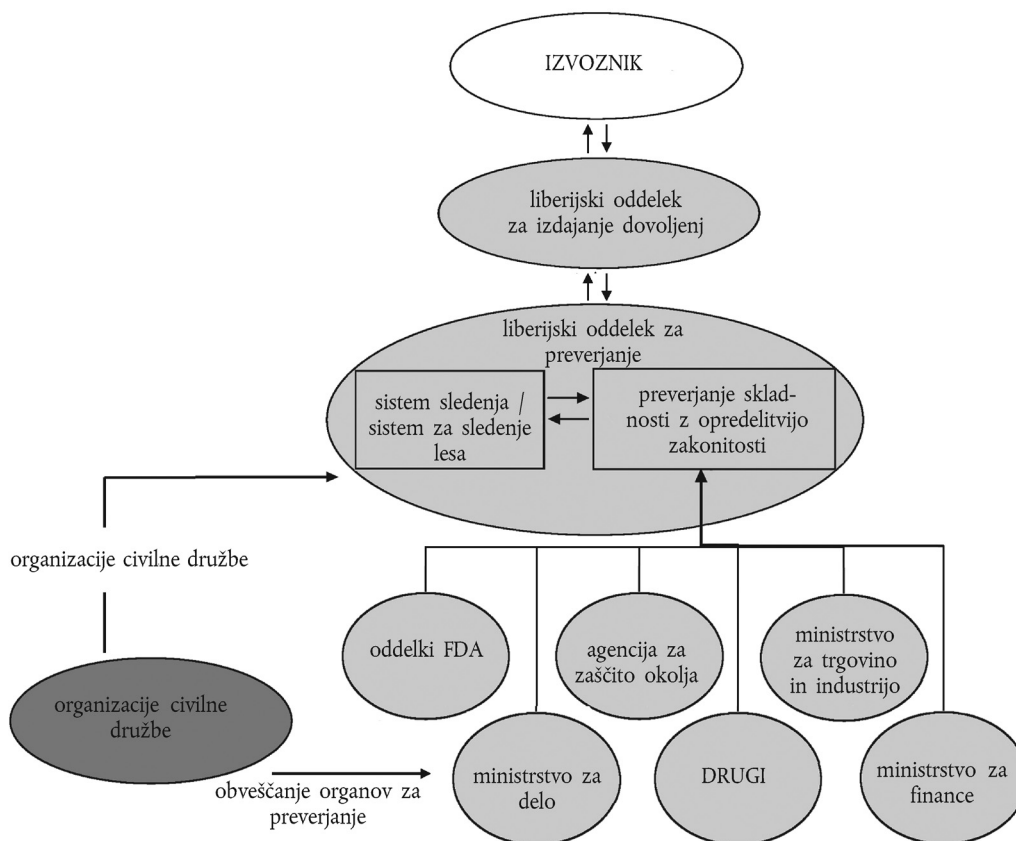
IZVOZNIK

liberijski oddelek za izdajanje dovoljenj

liberijski oddelek za preverjanje

sistem sledenja / sistem za sledenje lesa

preverjanje skladnosti z opredelitvijo zakonitosti

organizacije civilne družbe

oddelki FDA

agencija za zaščito okolja

ministrstvo za trgovino in industrijo

organizacije civilne družbe

ministrstvo za delo

DRUGI

ministrstvo za finance

obveščanje organov za preverjanje